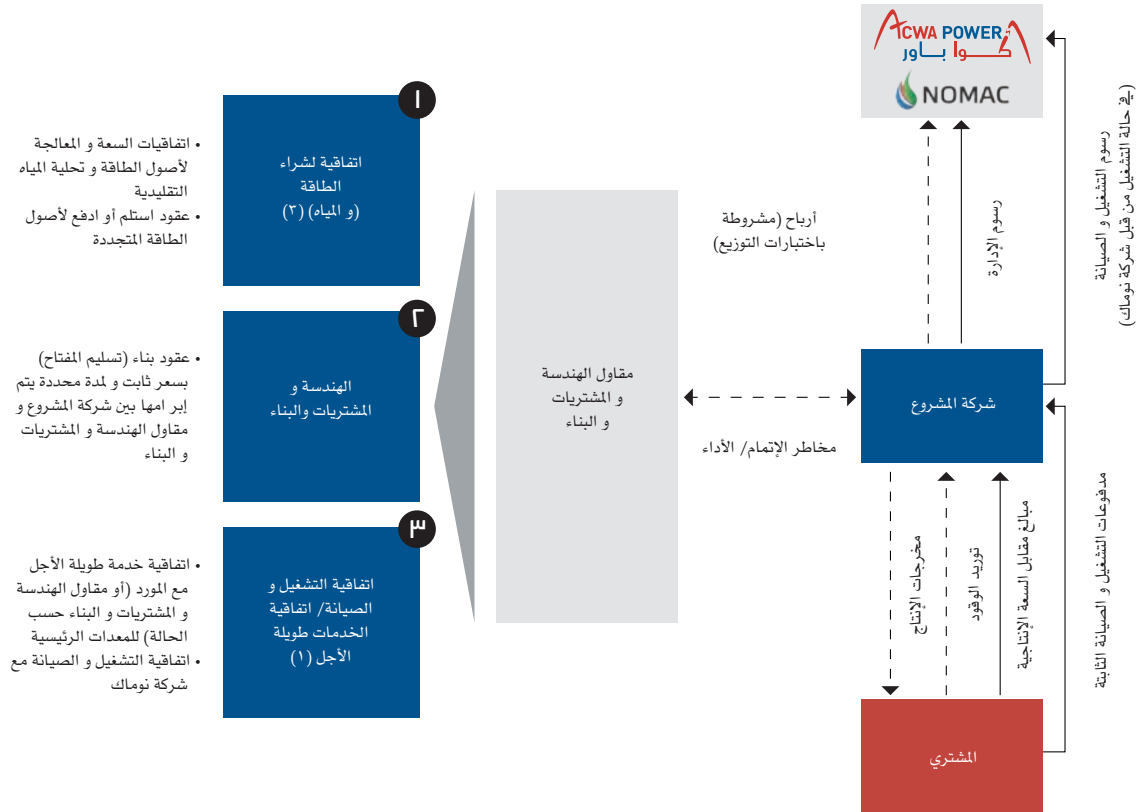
ACWA POWER
كوا باور
NOMAC

رسوم التشغيل و الصيانة
(في حالة التشغيل من قبل شركة نوماك)

رسوم الإدارة

أرباح (مشروطة باختبارات التوزيع)

شركة المشروع

مخاطر الإتمام/ الأداء

مقاول الهندسة و المشتريات و البناء

مدفوعات التشغيل و الصيانة الثابتة

مخرجات الإنتاج

توريد الوقود

مبالغ مقابل السعة الإنتاجية

المشتري

١
اتفاقية لشراء الطاقة (و المياه) (٣)

• اتفاقيات السعة و المعالجة لأصول الطاقة و تحلية المياه التقليدية
• عقود استلم أو ادفع لأصول الطاقة المتجددة

٢
الهندسة و المشتريات والبناء

• عقود بناء (تسليم المفتاح) بسعر ثابت و لمدة محددة يتم إبر امها بين شركة المشروع و مقاول الهندسة و المشتريات و البناء

٣
اتفاقية التشغيل و الصيانة/ اتفاقية الخدمات طويلة الأجل (١)

• اتفاقية خدمة طويلة الأجل مع المورد (أو مقاول الهندسة و المشتريات و البناء حسب الحالة) للمعدات الرئيسية
• اتفاقية التشغيل و الصيانة مع شركة نوماك